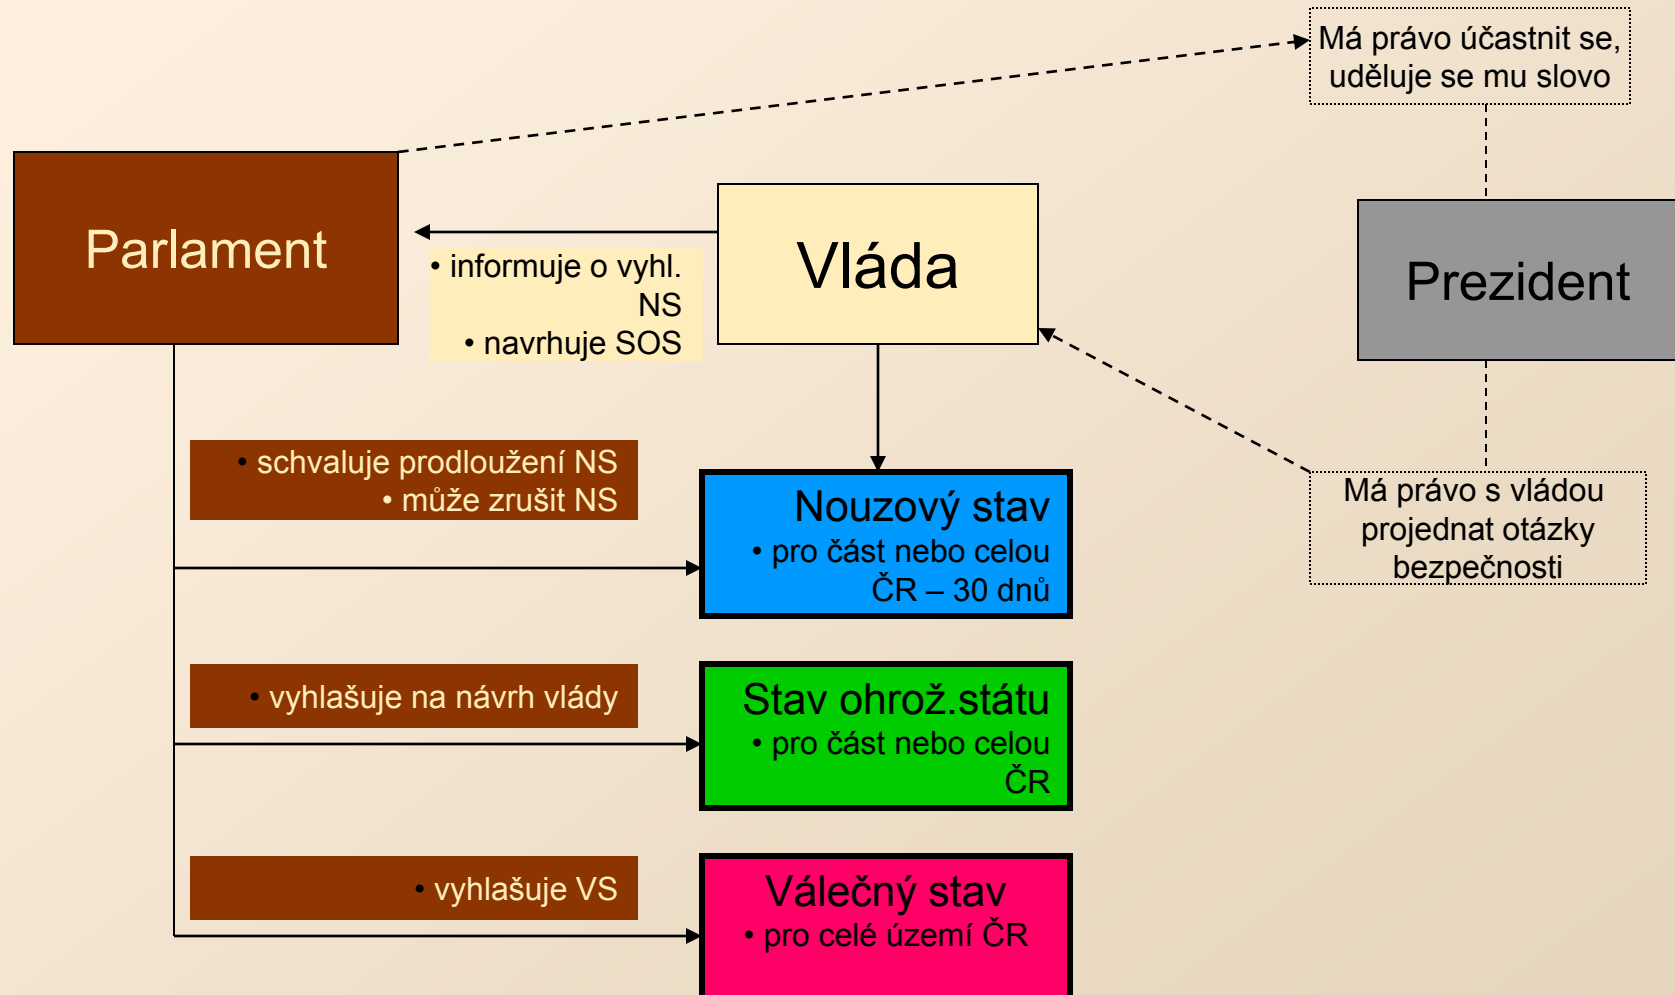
Má právo účastnit se, uděluje se mu slovo

Parlament

• informuje o vyhl. NS
• navrhuje SOS

Vláda

Prezident

• schvaluje prodloužení NS
• může zrušit NS

Nouzový stav
• pro část nebo celou ČR – 30 dnů

Má právo s vládou projednat otázky bezpečnosti

• vyhlašuje na návrh vlády

Stav ohrož.státu
• pro část nebo celou ČR

• vyhlašuje VS

Válečný stav
• pro celé území ČR